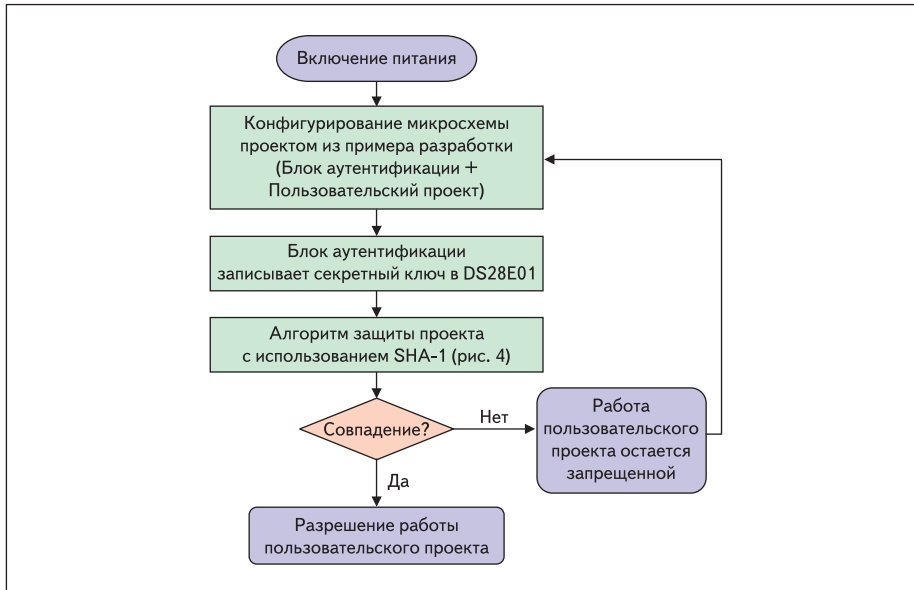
Включение питания

Конфигурирование микросхемы проектом из примера разработки (Блок аутентификации + Пользовательский проект)

Блок аутентификации записывает секретный ключ в DS28E01

Алгоритм защиты проекта с использованием SHA-1 (рис. 4)

Совпадение?

Нет

Работа пользовательского проекта остается запрещенной

Да

Разрешение работы пользовательского проекта